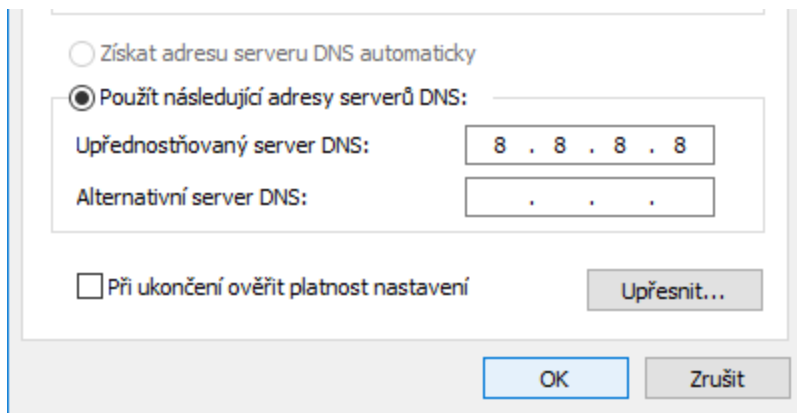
Získat adresu serveru DNS automaticky

Použít následující adresy serverů DNS:

Upřednostňovaný server DNS: 8 . 8 . 8 . 8

Alternativní server DNS: . . .

Při ukončení ověřit platnost nastavení

Upřesnit...

OK

Zrušit